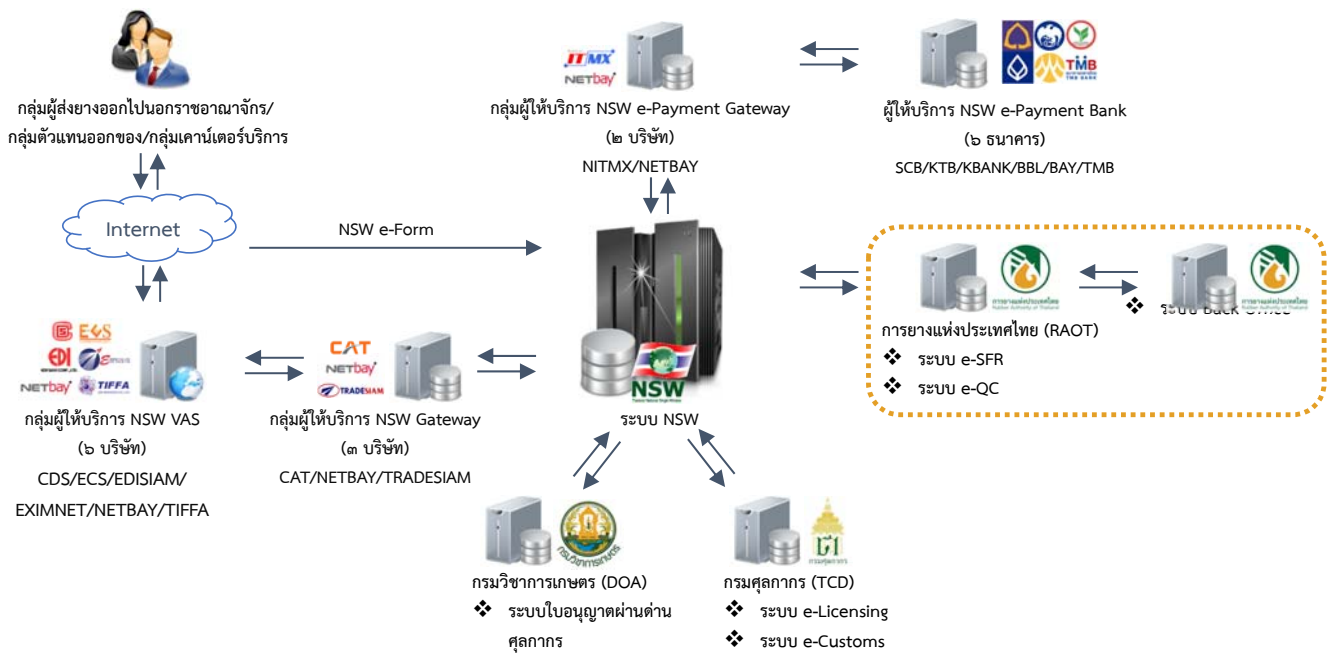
กลุ่มผู้ส่งยางออกไปนอกราชอาณาจักร/กลุ่มตัวแทนออกของ/กลุ่มเคาน์เตอร์บริการ

Internet

NSW e-Form

ITMX NETbay

กลุ่มผู้ให้บริการ NSW e-Payment Gateway (๒ บริษัท)
NITMX/NETBAY

TMB

ผู้ให้บริการ NSW e-Payment Bank (๖ ธนาคาร)
SCB/KTB/KBANK/BBL/BAY/TMB

CAT NETbay TRADESIAM

กลุ่มผู้ให้บริการ NSW Gateway (๓ บริษัท)
CAT/NETBAY/TRADESIAM

ECS EDI NETbay TIFFA

กลุ่มผู้ให้บริการ NSW VAS (๖ บริษัท)
CDS/ECS/EDISIAM/EXIMNET/NETBAY/TIFFA

NSW

ระบบ NSW

การยางแห่งประเทศไทย (RAOT)
❖ ระบบ e-SFR
❖ ระบบ e-QC

❖ ระบบ Back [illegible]

กรมวิชาการเกษตร (DOA)
❖ ระบบใบอนุญาตผ่านด่านศุลกากร

กรมศุลกากร (TCD)
❖ ระบบ e-Licensing
❖ ระบบ e-Customs